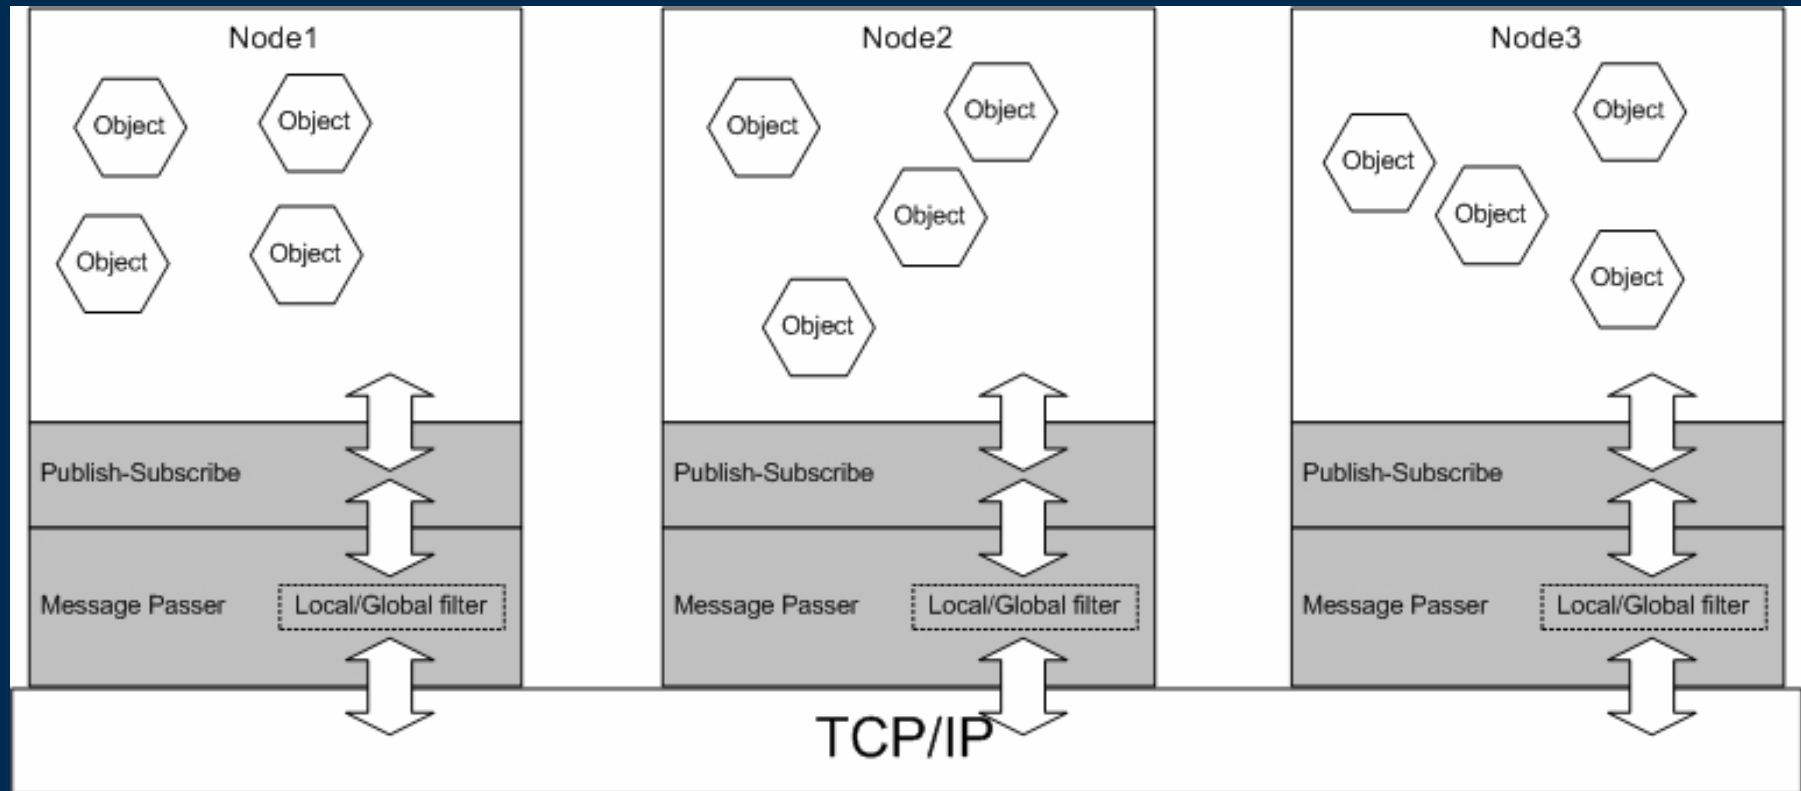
Node1

Object Object

Object Object

Publish-Subscribe

Message Passer Local/Global filter

Node2

Object Object

Object

Object

Publish-Subscribe

Message Passer Local/Global filter

Node3

Object

Object

Object

Object

Publish-Subscribe

Message Passer Local/Global filter

TCP/IP